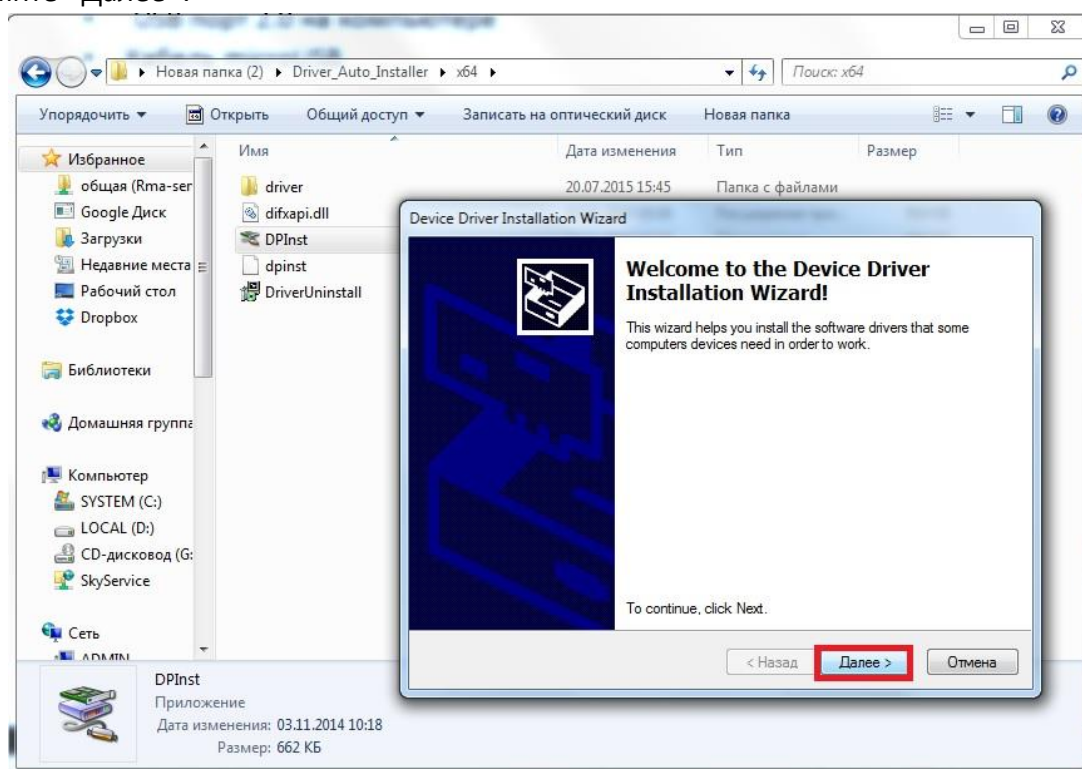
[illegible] "Далее".

Новая папка (2) ▸ Driver_Auto_Installer ▸ x64 ▸

Поиск: x64

Упорядочить ▾ Открыть Общий доступ ▾ Записать на оптический диск Новая папка

Избранное
общая (Rma-ser
Google Диск
Загрузки
Недавние места
Рабочий стол
Dropbox

Библиотеки

Домашняя группа

Компьютер
SYSTEM (C:)
LOCAL (D:)
CD-дисковод (G:
SkyService

Сеть
ADMIN

| Имя | Дата изменения | Тип | Размер |
|---|---|---|---|
| driver | 20.07.2015 15:45 | Папка с файлами | |
| difxapi.dll | | | |
| DPInst | | | |
| dpinst | | | |
| DriverUninstall | | | |

Device Driver Installation Wizard

Welcome to the Device Driver Installation Wizard!

This wizard helps you install the software drivers that some computers devices need in order to work.

To continue, click Next.

< Назад Далее > Отмена

DPInst
Приложение
Дата изменения: 03.11.2014 10:18
Размер: 662 КБ